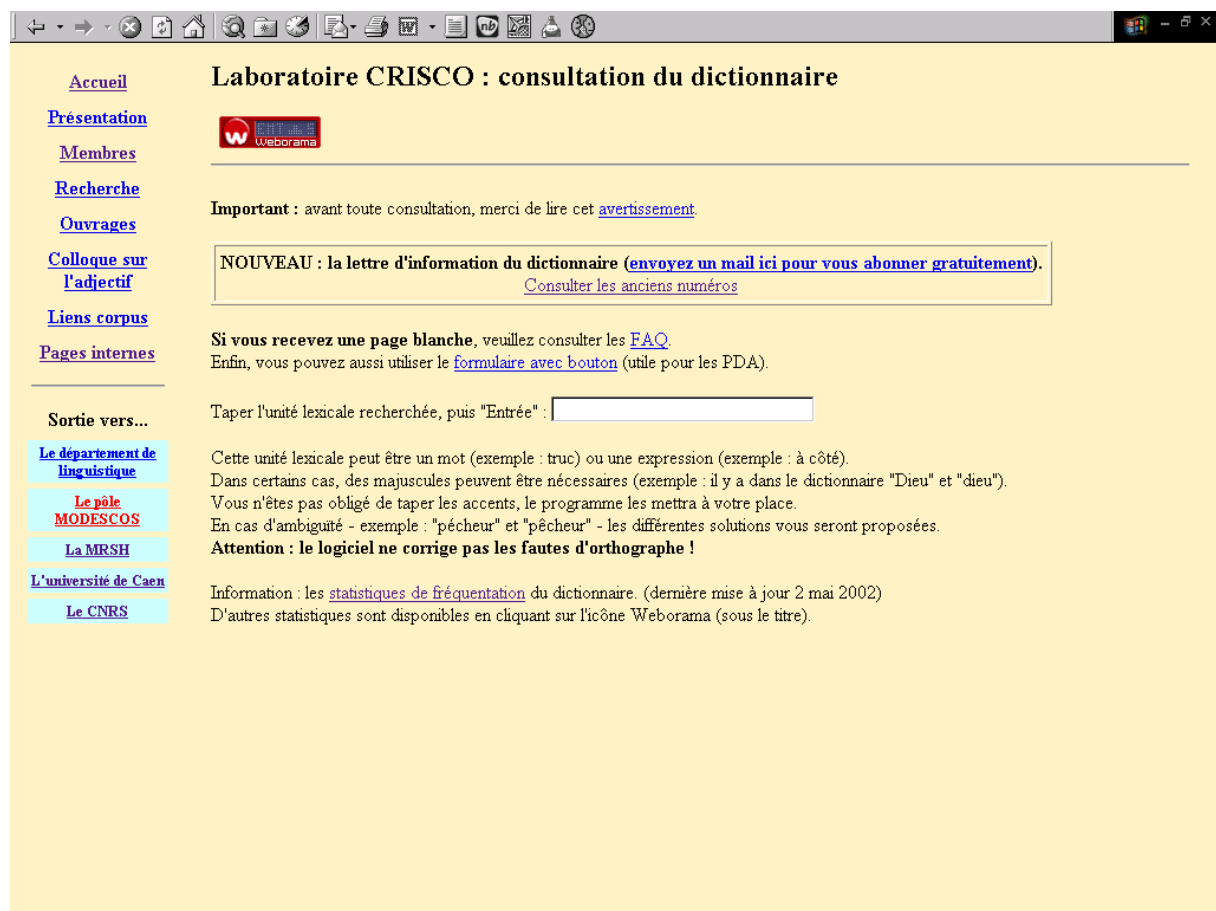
Accueil

Présentation

Membres

Recherche

Ouvrages

Colloque sur l'adjectif

Liens corpus

Pages internes

Sortie vers...

Le département de linguistique

Le pôle MODESCOS

La MRSH

L'université de Caen

Le CNRS

Laboratoire CRISCO : consultation du dictionnaire

Weborama

Important : avant toute consultation, merci de lire cet avertissement.

NOUVEAU : la lettre d'information du dictionnaire (envoyez un mail ici pour vous abonner gratuitement).
Consulter les anciens numéros

Si vous recevez une page blanche, veuillez consulter les FAQ.
Enfin, vous pouvez aussi utiliser le formulaire avec bouton (utile pour les PDA).

Taper l'unité lexicale recherchée, puis "Entrée" :

Cette unité lexicale peut être un mot (exemple : truc) ou une expression (exemple : à côté).
Dans certains cas, des majuscules peuvent être nécessaires (exemple : il y a dans le dictionnaire "Dieu" et "dieu").
Vous n'êtes pas obligé de taper les accents, le programme les mettra à votre place.
En cas d'ambiguïté - exemple : "pécheur" et "pêcheur" - les différentes solutions vous seront proposées.
Attention : le logiciel ne corrige pas les fautes d'orthographe !

Information : les statistiques de fréquentation du dictionnaire. (dernière mise à jour 2 mai 2002)
D'autres statistiques sont disponibles en cliquant sur l'icône Weborama (sous le titre).